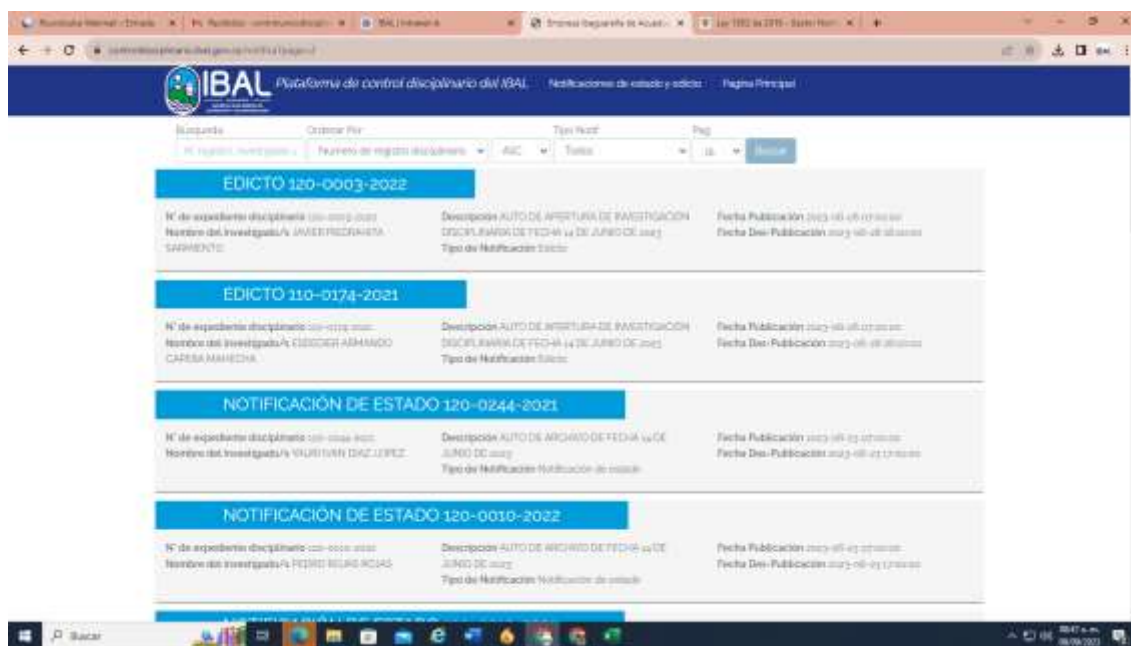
IBAL Plataforma de control disciplinario del IBAL Notificaciones de estado y edicto Pagina Principal

Busqueda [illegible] Ordenar Por Numero de registro disciplinario ASC Tipo Notif Todos Pag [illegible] Buscar

EDICTO 120-0003-2022

N° de expediente disciplinario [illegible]
Nombre del Investigado/A JAVIER PEDRAHITA SARMIENTO
Descripcion AUTO DE APERTURA DE INVESTIGACION DISCIPLINARIA DE FECHA 14 DE JUNIO DE 2023
Tipo de Notificacion Edicto
Fecha Publicación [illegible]
Fecha Des-Publicación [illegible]

EDICTO 110-0174-2021

N° de expediente disciplinario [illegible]
Nombre del Investigado/A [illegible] ARMANDO CARENA MAHECHA
Descripcion AUTO DE APERTURA DE INVESTIGACION DISCIPLINARIA DE FECHA 14 DE JUNIO DE 2023
Tipo de Notificacion Edicto
Fecha Publicación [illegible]
Fecha Des-Publicación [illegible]

NOTIFICACIÓN DE ESTADO 120-0244-2021

N° de expediente disciplinario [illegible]
Nombre del Investigado/A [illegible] DIAZ LOPEZ
Descripcion AUTO DE ARCHIVO DE FECHA 14 DE JUNIO DE 2023
Tipo de Notificacion Notificacion de estado
Fecha Publicación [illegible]
Fecha Des-Publicación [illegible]

NOTIFICACIÓN DE ESTADO 120-0010-2022

N° de expediente disciplinario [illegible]
Nombre del Investigado/A PEDRO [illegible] ROJAS
Descripcion AUTO DE ARCHIVO DE FECHA 14 DE JUNIO DE 2023
Tipo de Notificacion Notificacion de estado
Fecha Publicación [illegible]
Fecha Des-Publicación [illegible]

Buscar